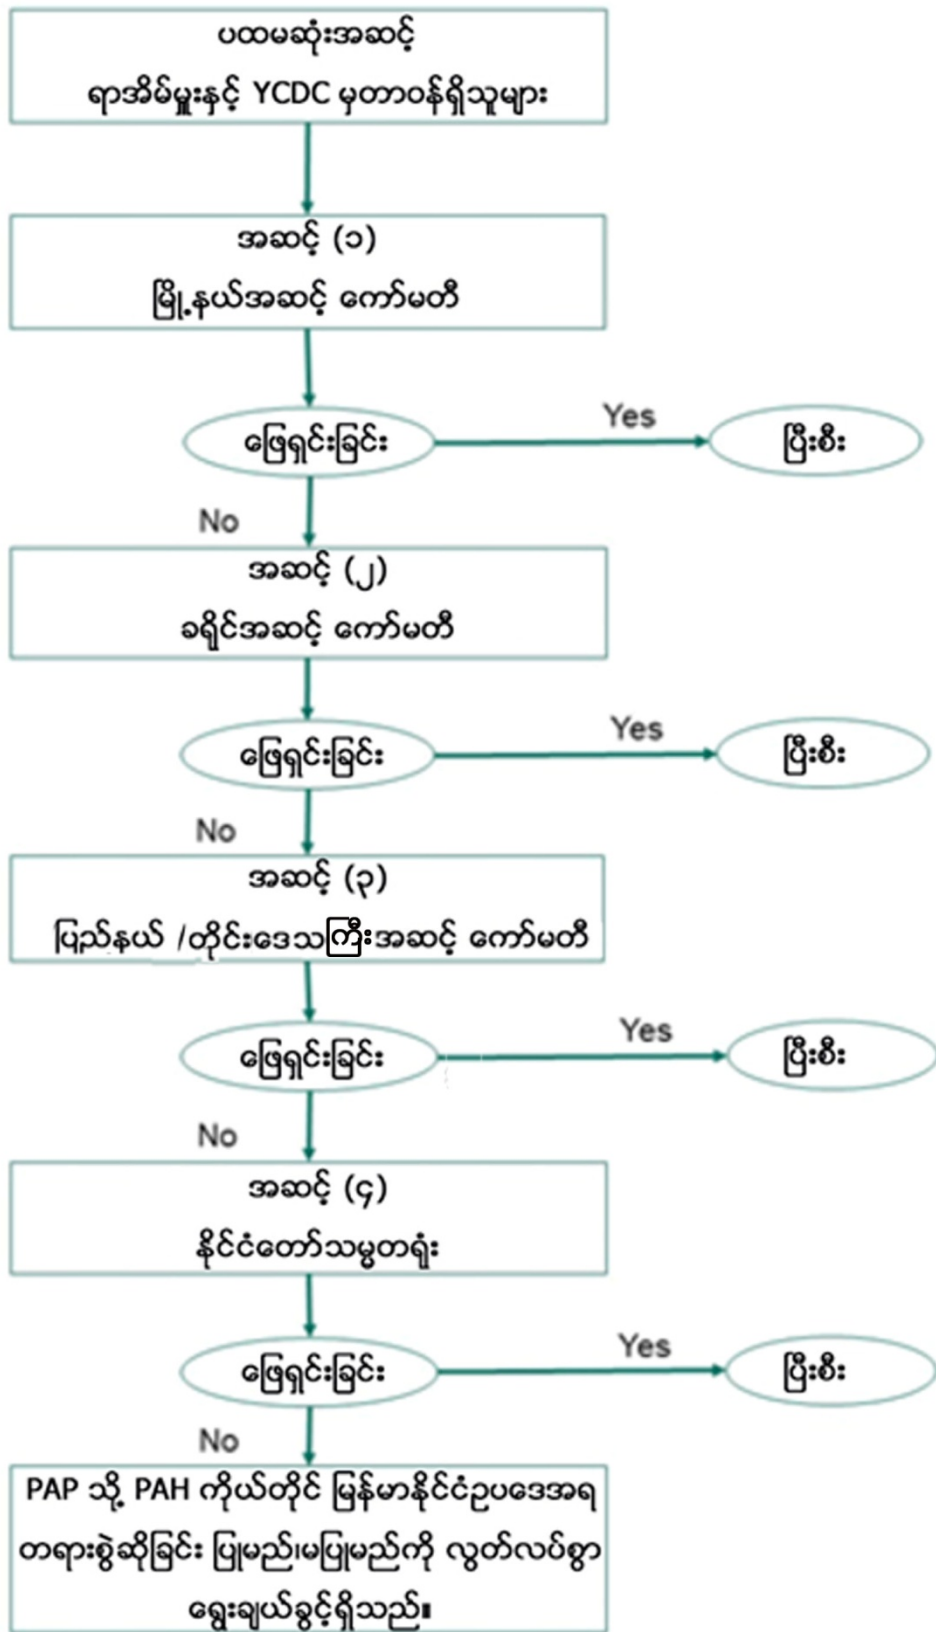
ပထမဆုံးအဆင့်
ရာအိမ်မှူးနှင့် YCDC မှတာဝန်ရှိသူများ

အဆင့် (၁)
မြို့နယ်အဆင့် ကော်မတီ

ဖြေရှင်းခြင်း

Yes

ပြီးစီး

No

အဆင့် (၂)
ခရိုင်အဆင့် ကော်မတီ

ဖြေရှင်းခြင်း

Yes

ပြီးစီး

No

အဆင့် (၃)
ပြည်နယ် /တိုင်းဒေသကြီးအဆင့် ကော်မတီ

ဖြေရှင်းခြင်း

Yes

ပြီးစီး

No

အဆင့် (၄)
နိုင်ငံတော်သမ္မတရုံး

ဖြေရှင်းခြင်း

Yes

ပြီးစီး

No

PAP သို့ PAH ကိုယ်တိုင် မြန်မာနိုင်ငံဥပဒေအရ တရားစွဲဆိုခြင်း ပြုမည်၊မပြုမည်ကို လွတ်လပ်စွာ ရွေးချယ်ခွင့်ရှိသည်။